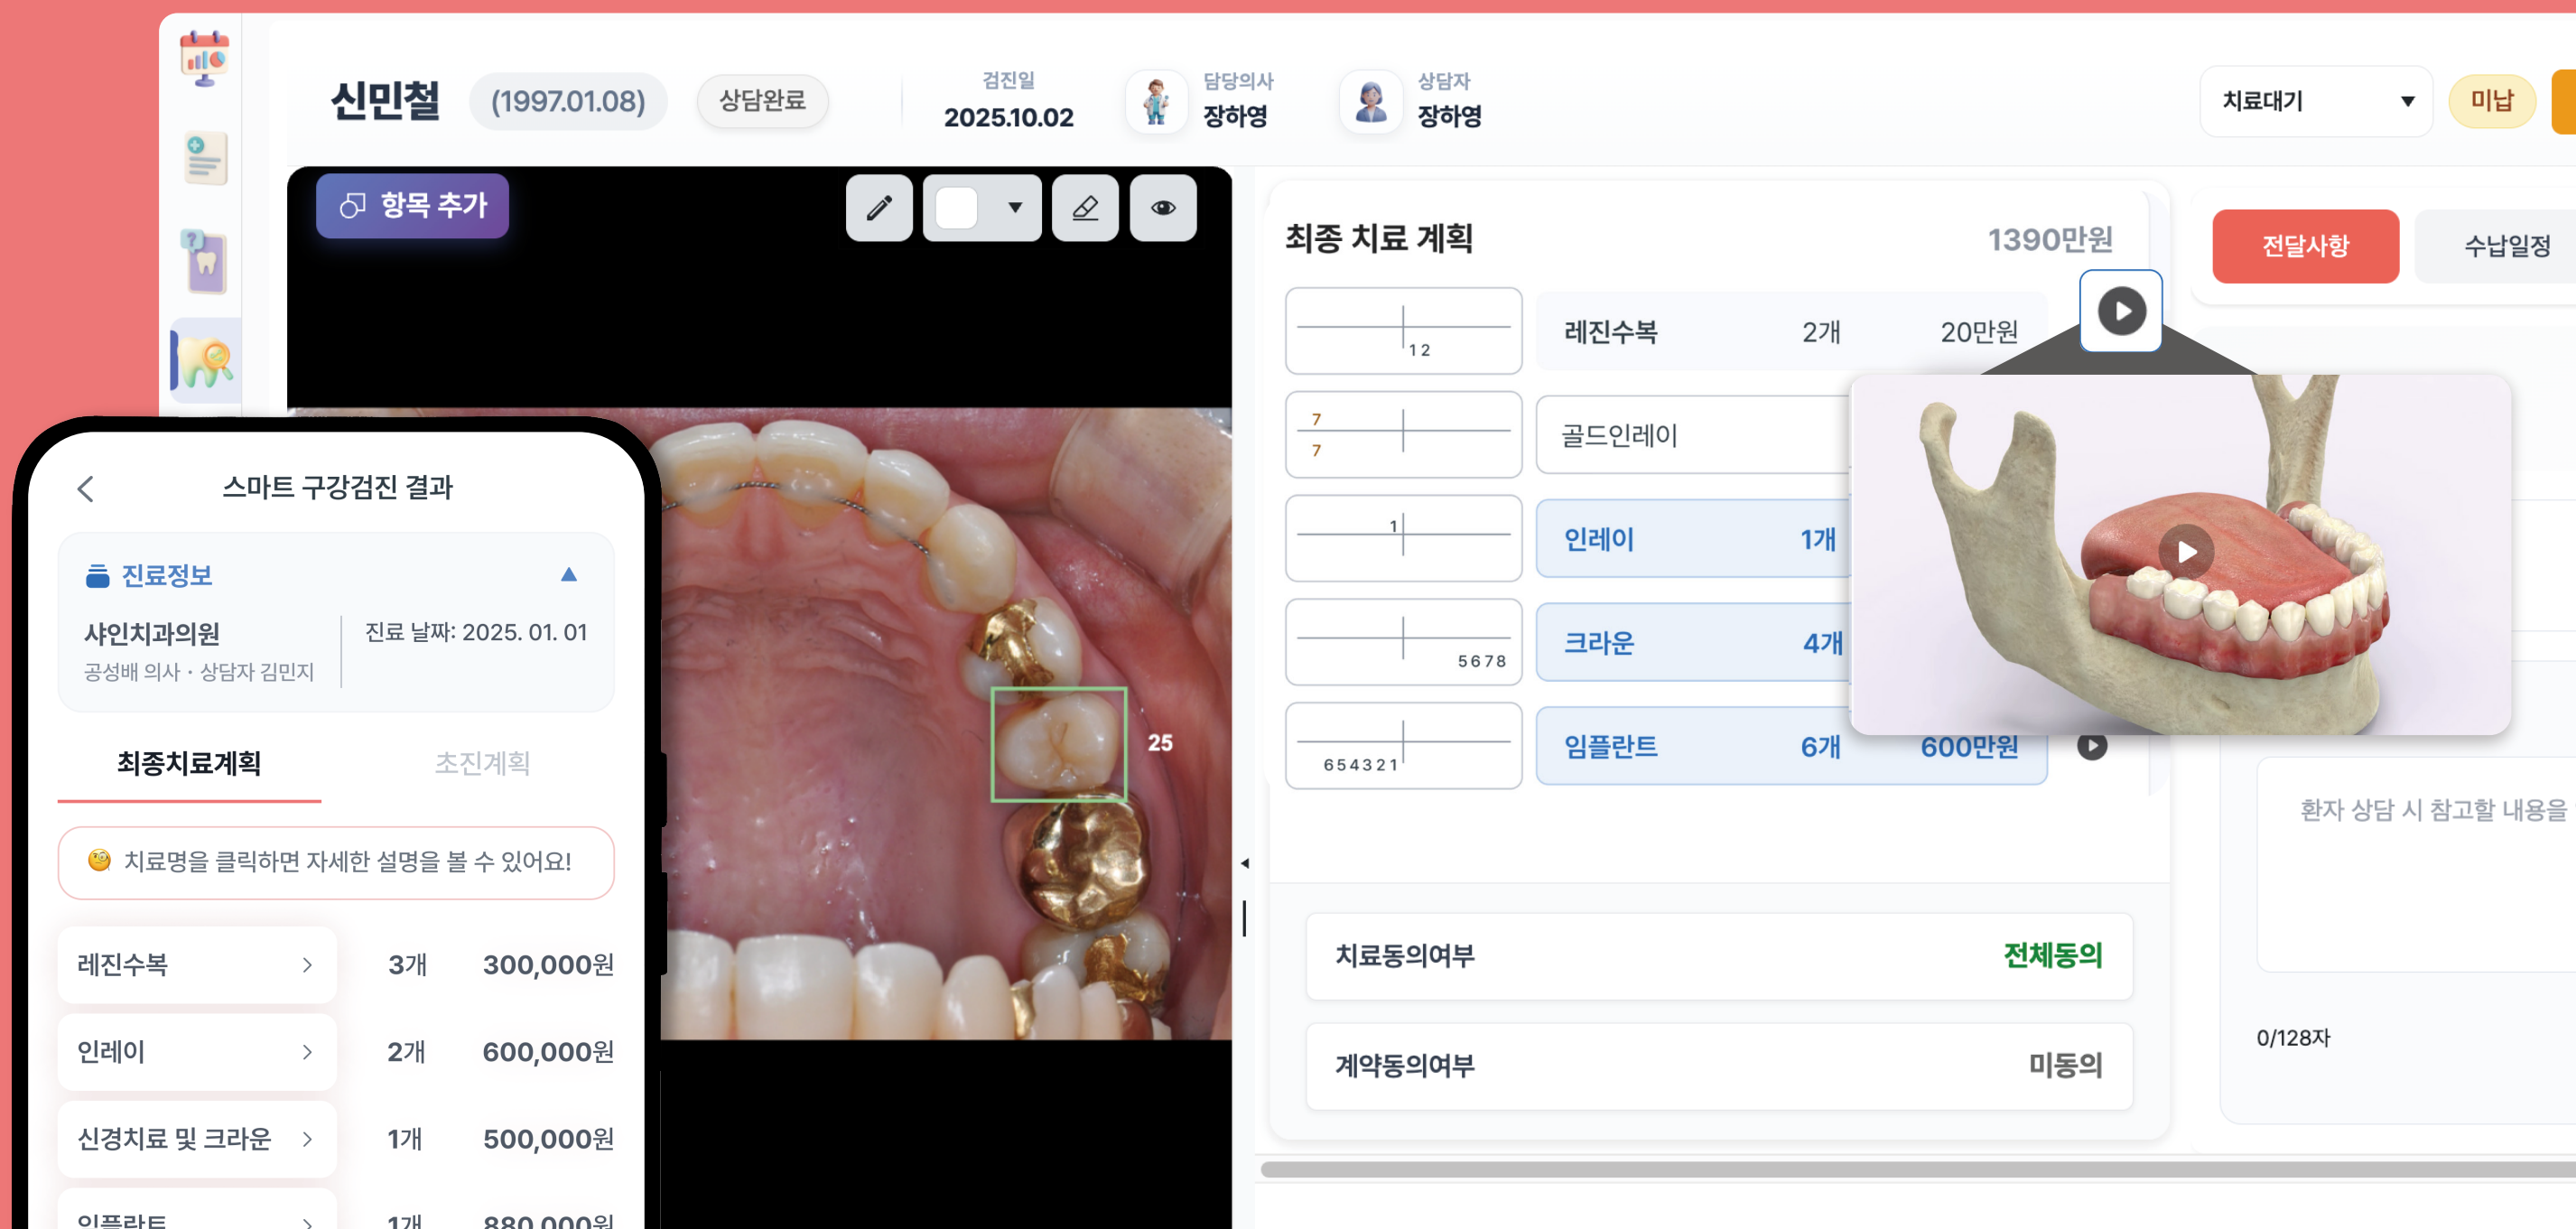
신민철 (1997.01.08) 상담완료

검진일
2025.10.02

담당의사
장하영

상담자
장하영

치료대기 ▼

미납

항목 추가

최종 치료 계획 1390만원

전달사항

수납일정

12

레진수복 2개 20만원

7
7

골드인레이

1

인레이 1개

5678

크라운 4개

654321

임플란트 6개 600만원

25

치료동의여부 전체동의

계약동의여부 미동의

환자 상담 시 참고할 내용을

0/128자

스마트 구강검진 결과

진료정보

샤인치과의원
공성배 의사 · 상담자 김민지

진료 날짜: 2025. 01. 01

최종치료계획

초진계획

치료명을 클릭하면 자세한 설명을 볼 수 있어요!

| 레진수복 > | 3개 | 300,000원 |
|---|---|---|
| 인레이 > | 2개 | 600,000원 |
| 신경치료 및 크라운 > | 1개 | 500,000원 |
| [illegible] > | 1개 | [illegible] |